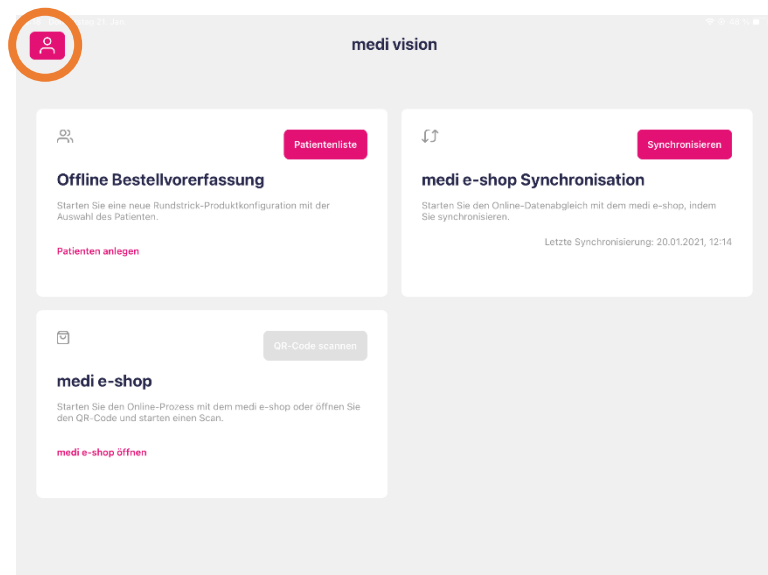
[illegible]

medi vision

Patientenliste

Offline Bestellvorerfassung

Starten Sie eine neue Rundstrick-Produktkonfiguration mit der Auswahl des Patienten.

Patienten anlegen

Synchronisieren

medi e-shop Synchronisation

Starten Sie den Online-Datenabgleich mit dem medi e-shop, indem Sie synchronisieren.

Letzte Synchronisierung: 20.01.2021, 12:14

QR-Code scannen

medi e-shop

Starten Sie den Online-Prozess mit dem medi e-shop oder öffnen Sie den QR-Code und starten einen Scan.

medi e-shop öffnen